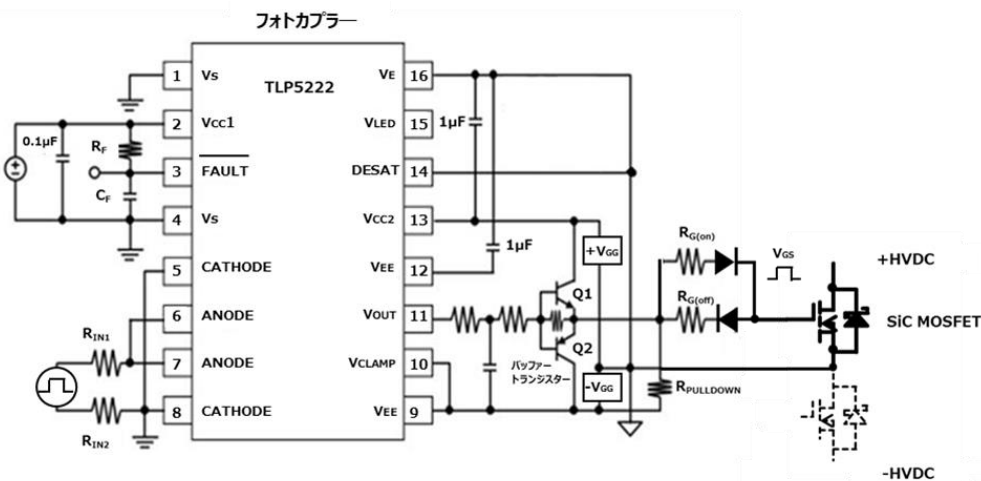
フォトカプラー

TLP5222

1 Vs
2 Vcc1
3 $\overline{\text{FAULT}}$
4 Vs
5 CATHODE
6 ANODE
7 ANODE
8 CATHODE

VE 16
VLED 15
DESAT 14
Vcc2 13
VEE 12
VOUT 11
VCLAMP 10
VEE 9

0.1μF
$R_F$
$C_F$
$R_{IN1}$
$R_{IN2}$
1μF
1μF
+VGG
-VGG
Q1
Q2
バッファー
トランジスター
$R_{G(on)}$
$R_{G(off)}$
$V_{GS}$
+HVDC
SiC MOSFET
$R_{PULLDOWN}$
-HVDC